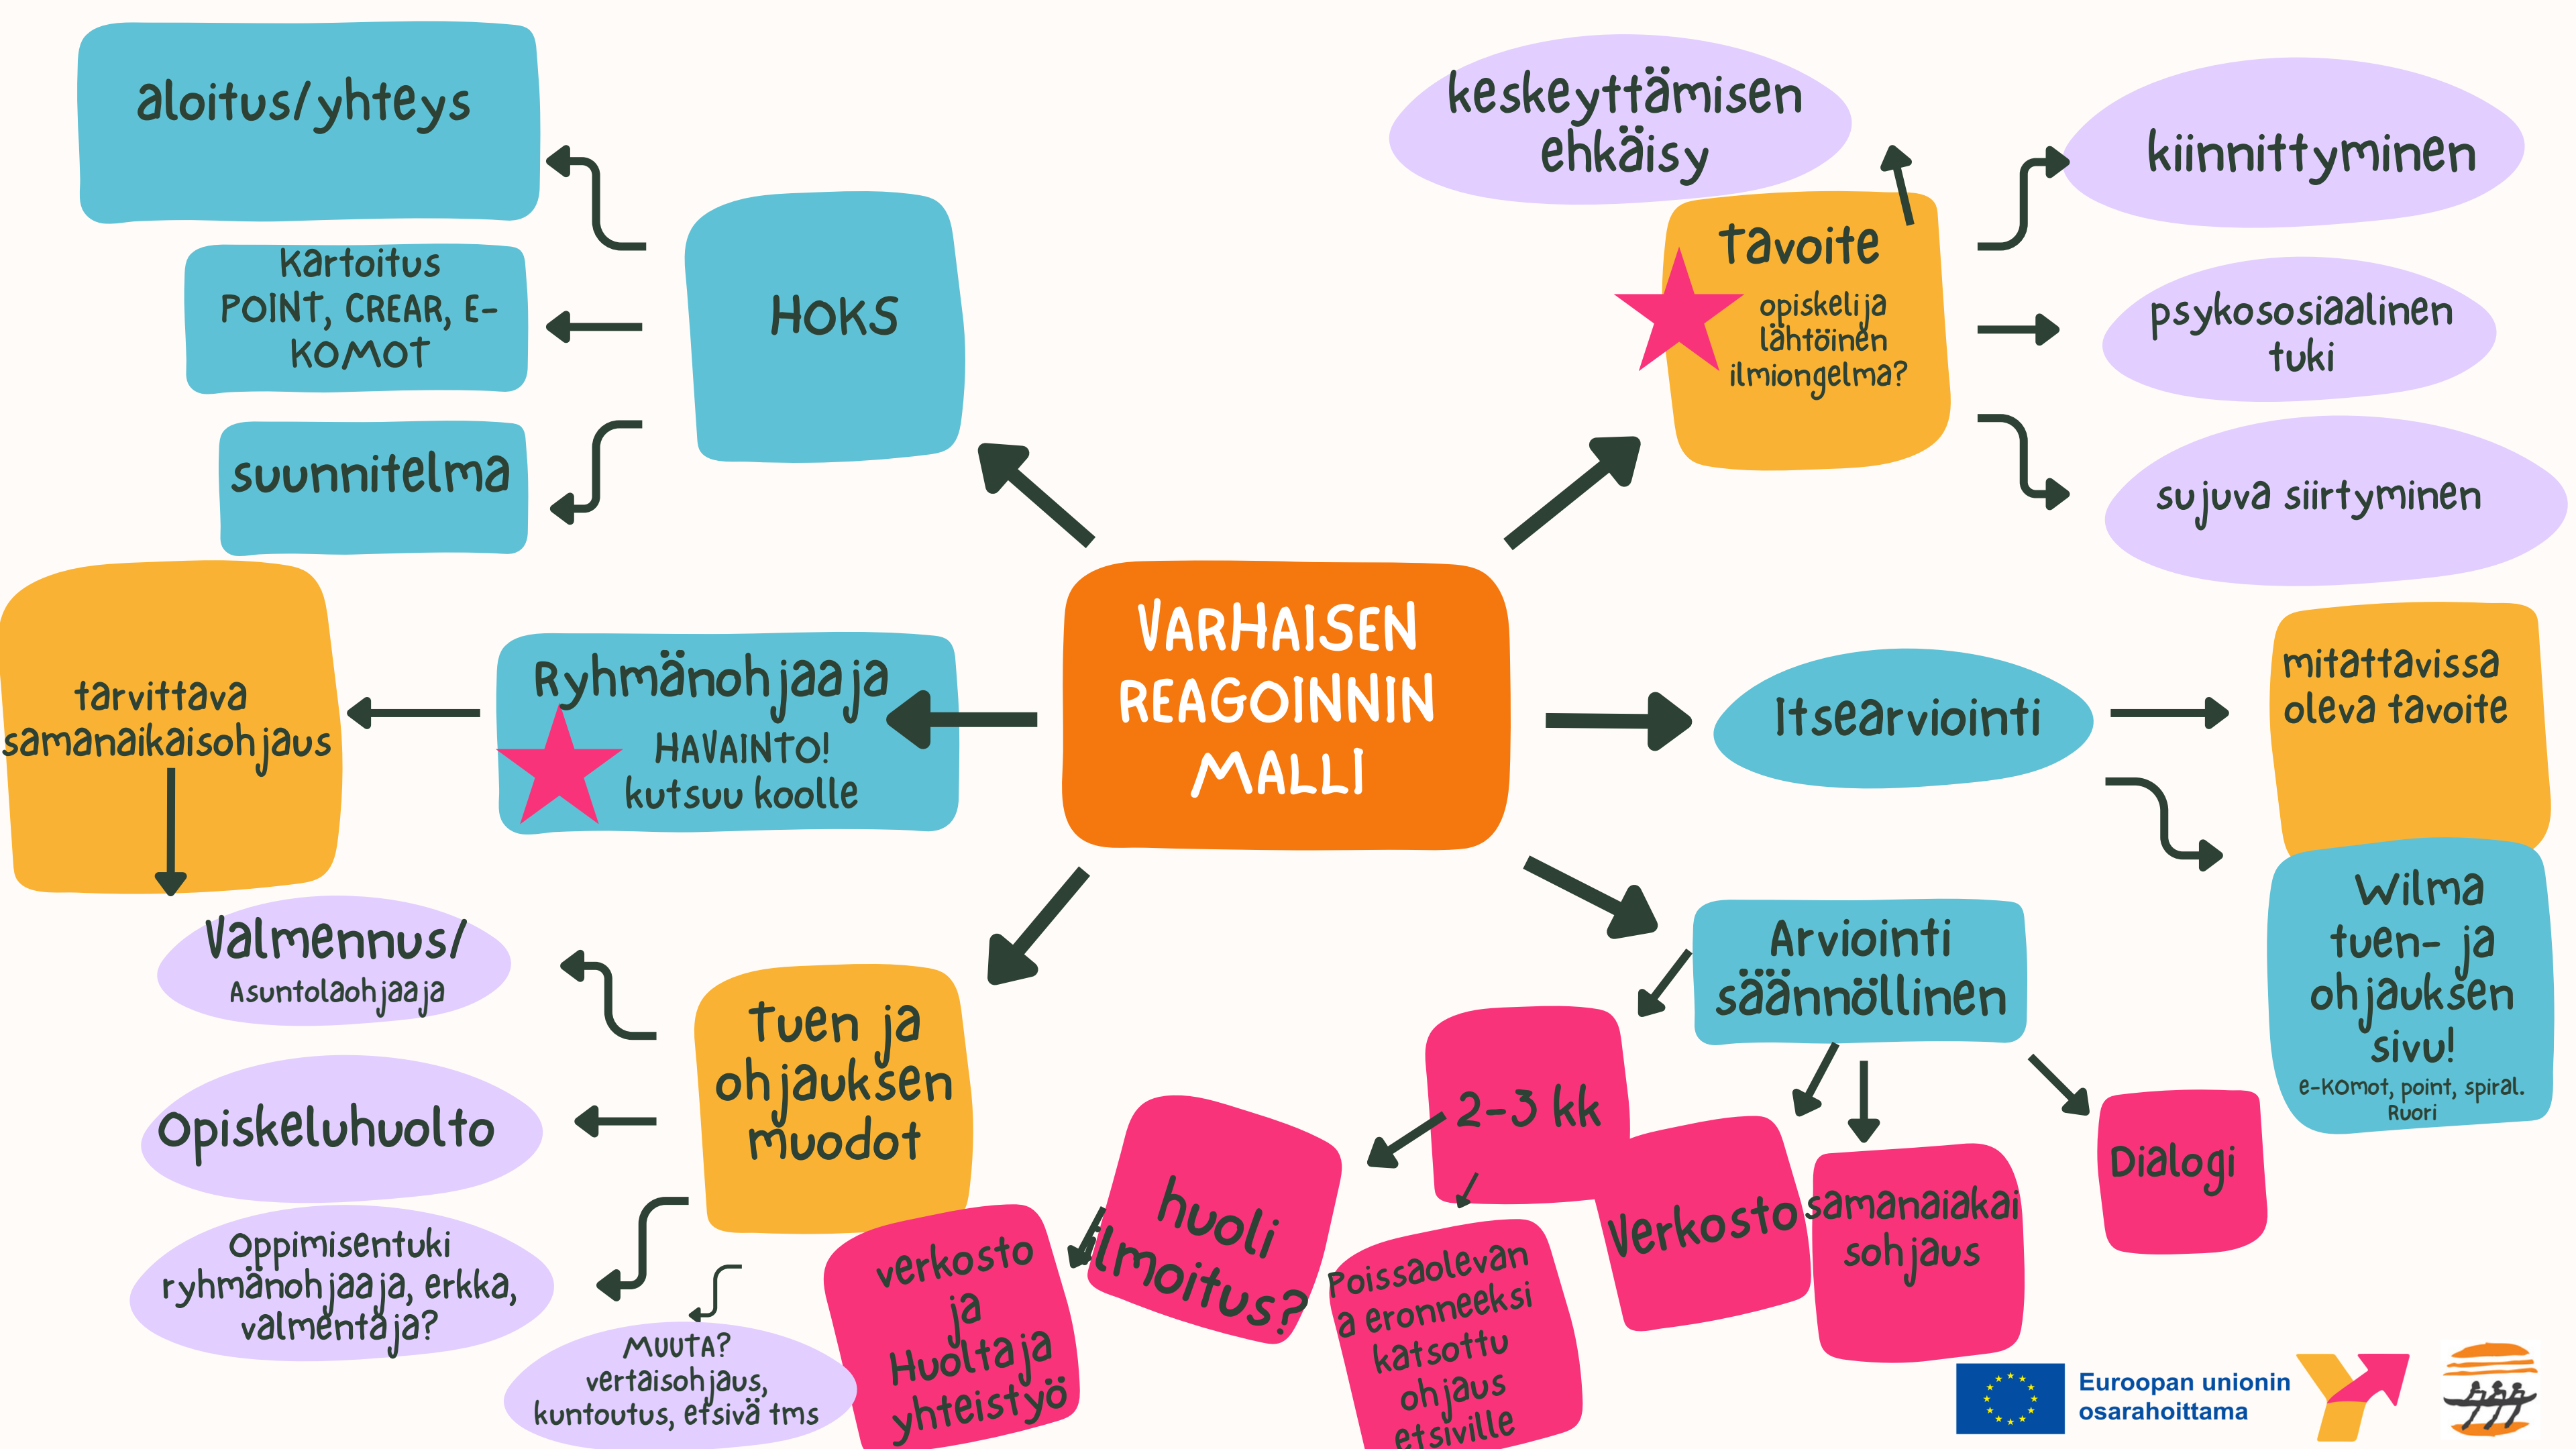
VARHAISEN REAGOINNIN MALLI

HOKS

aloitus/yhteys

Kartoitus POINT, CREAR, E-KOMOT

suunnitelma

tavoite

opiskelija lähtöinen ilmiongelma?

keskeyttämisen ehkäisy

kiinnittyminen

psykososiaalinen tuki

sujuva siirtyminen

Ryhmänohjaaja

HAVAINTO! kutsuu koolle

tarvittava samanaikaisohjaus

Valmennus/ Asuntolaohjaaja

Itsearviointi

mitattavissa oleva tavoite

Wilma tuen- ja ohjauksen sivu! e-Komot, point, spiral. Ruori

Arviointi säännöllinen

2-3 kk

Verkosto

samanaiakaisohjaus

Dialogi

huoli Ilmoitus?

Poissaolevan a eronneeksi katsottu ohjaus etsiville

tuen ja ohjauksen muodot

Opiskeluhuolto

Oppimisentuki ryhmänohjaaja, erkka, valmentaja?

MUUTA? vertaisohjaus, kuntoutus, etsivä tms

verkosto ja Huoltaja yhteistyö

Euroopan unionin osarahoittama